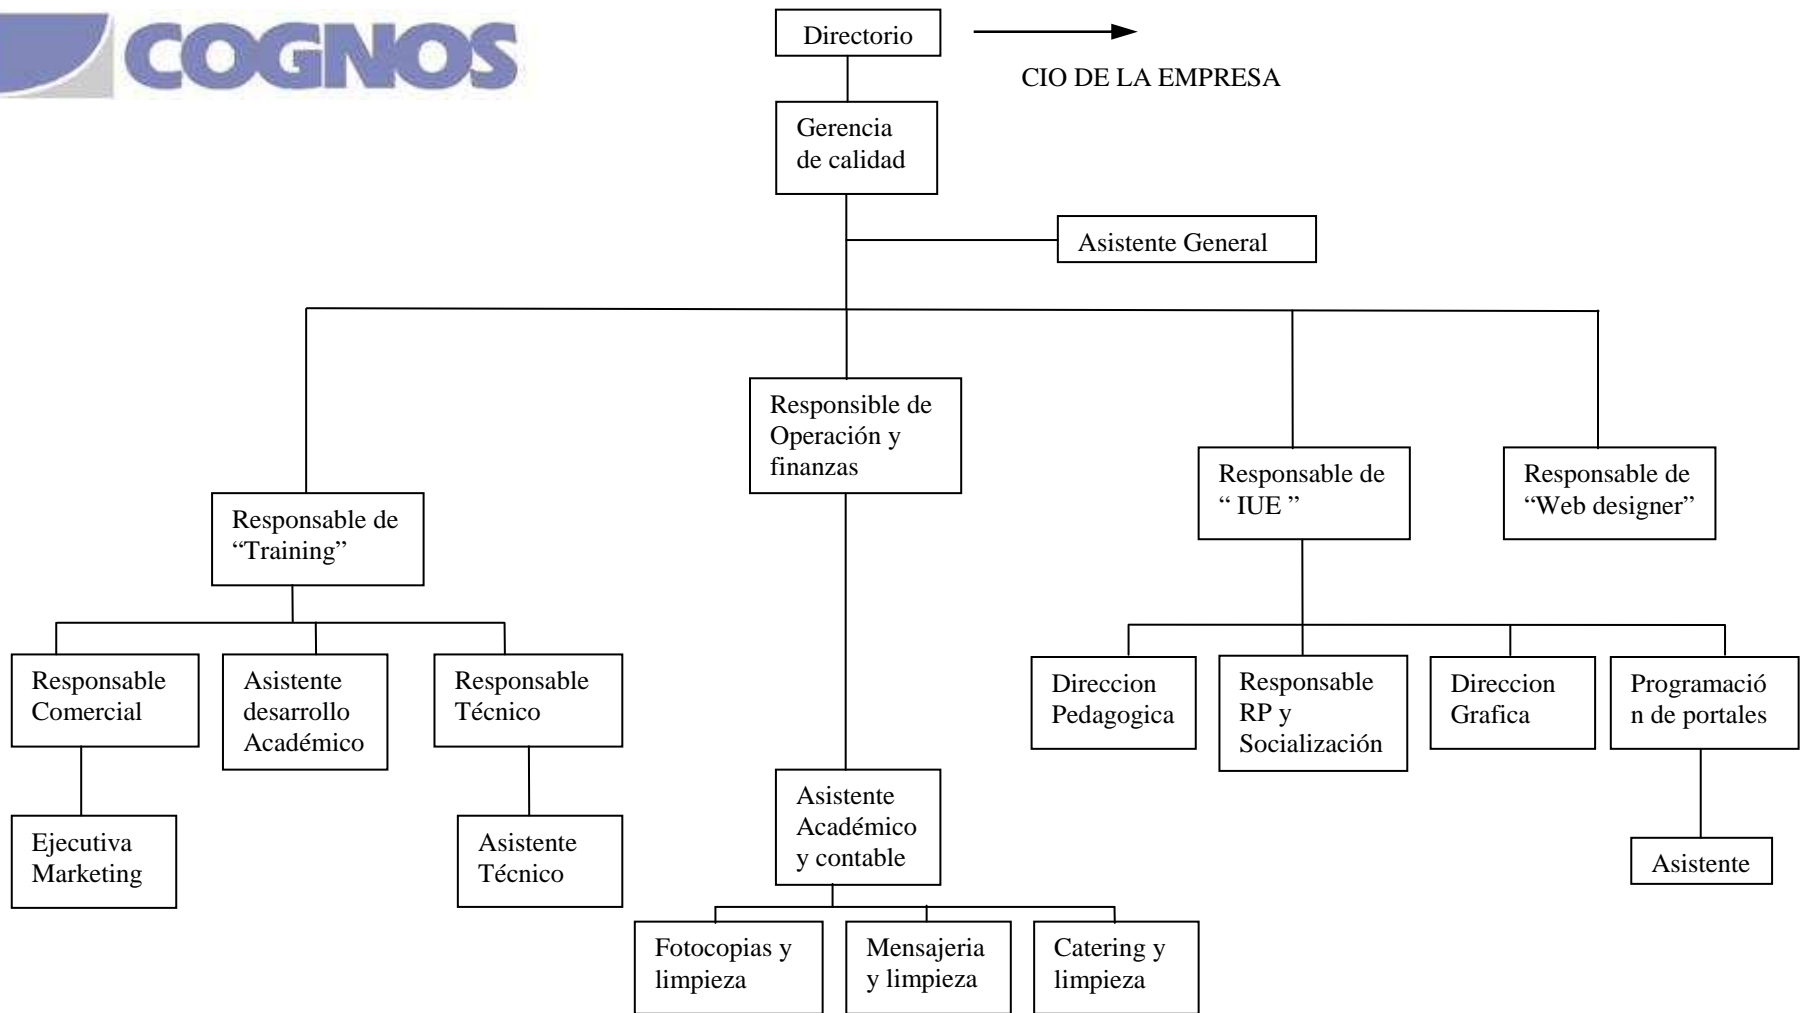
COGNOS

Directorio

CIO DE LA EMPRESA

Gerencia de calidad

Asistente General

Responsible de Operación y finanzas

Responsable de " IUE "

Responsable de "Web designer"

Responsable de "Training"

Responsable Comercial

Asistente desarrollo Académico

Responsable Técnico

Ejecutiva Marketing

Asistente Técnico

Asistente Académico y contable

Fotocopias y limpieza

Mensajeria y limpieza

Catering y limpieza

Direccion Pedagogica

Responsable RP y Socialización

Direccion Grafica

Programación de portales

Asistente